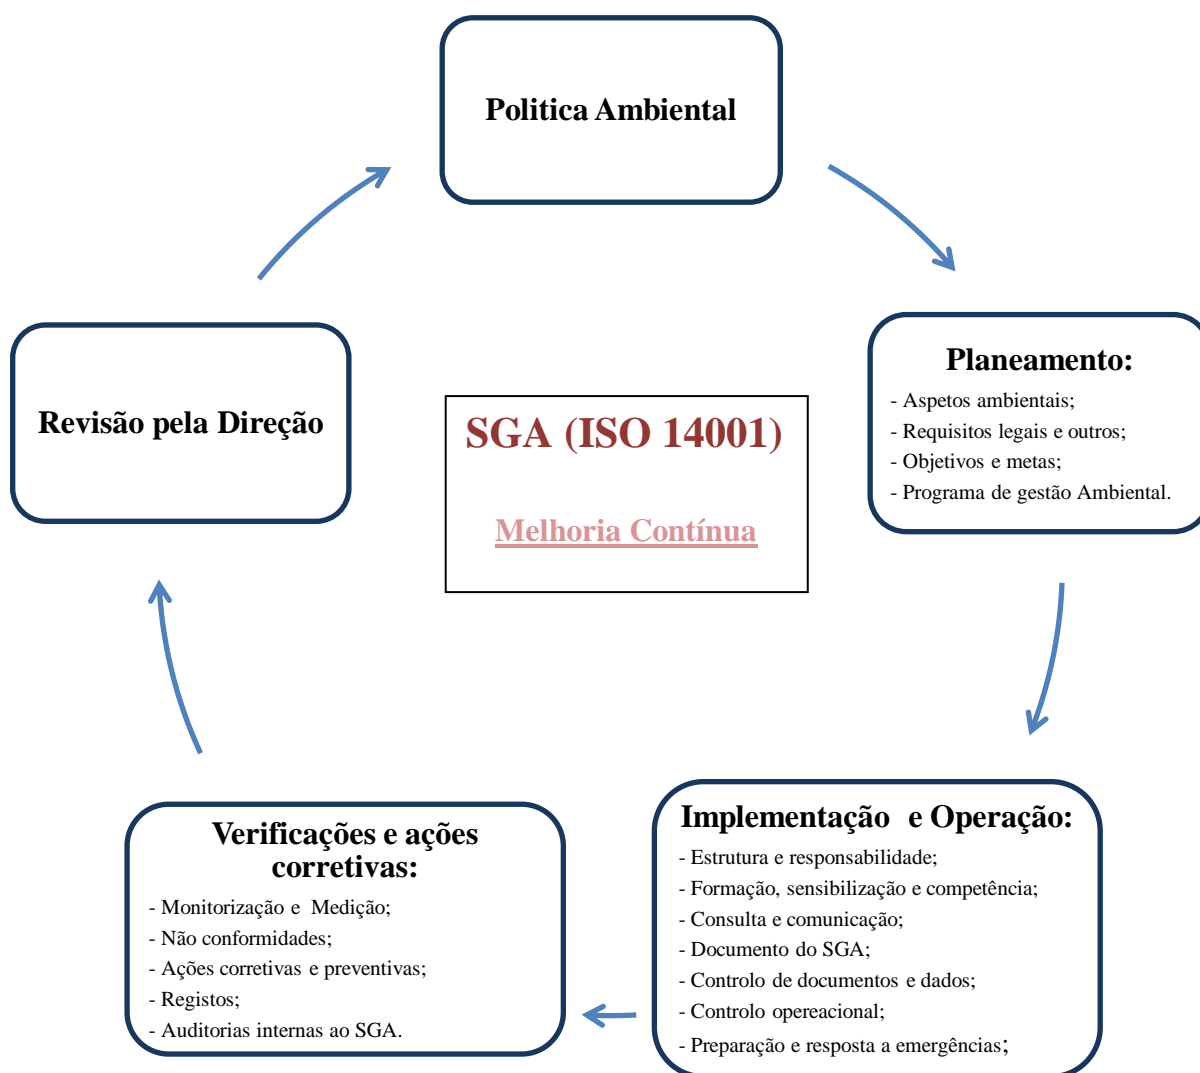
Politica Ambiental

Planeamento:

- Aspetos ambientais;
- Requisitos legais e outros;
- Objetivos e metas;
- Programa de gestão Ambiental.

Implementação e Operação:

- Estrutura e responsabilidade;
- Formação, sensibilização e competência;
- Consulta e comunicação;
- Documento do SGA;
- Controlo de documentos e dados;
- Controlo opereacional;
- Preparação e resposta a emergências;

Verificações e ações corretivas:

- Monitorização e Medição;
- Não conformidades;
- Ações corretivas e preventivas;
- Registos;
- Auditorias internas ao SGA.

Revisão pela Direção

SGA (ISO 14001)

Melhoria Contínua